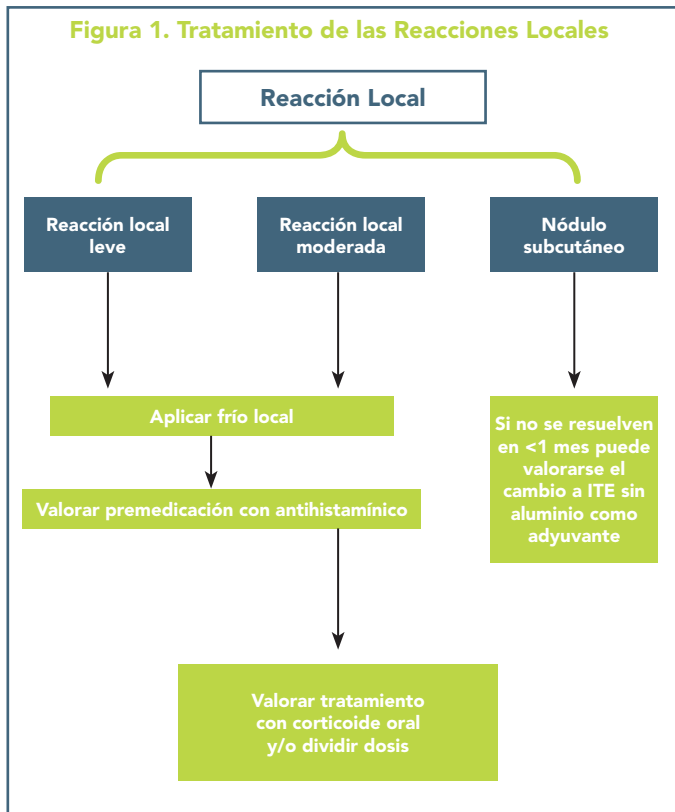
Figura 1. Tratamiento de las Reacciones Locales

Reacción Local

Reacción local leve

Reacción local moderada

Nódulo subcutáneo

Aplicar frío local

Valorar premedicación con antihistamínico

Si no se resuelven en <1 mes puede valorarse el cambio a ITE sin aluminio como adyuvante

Valorar tratamiento con corticoide oral y/o dividir dosis